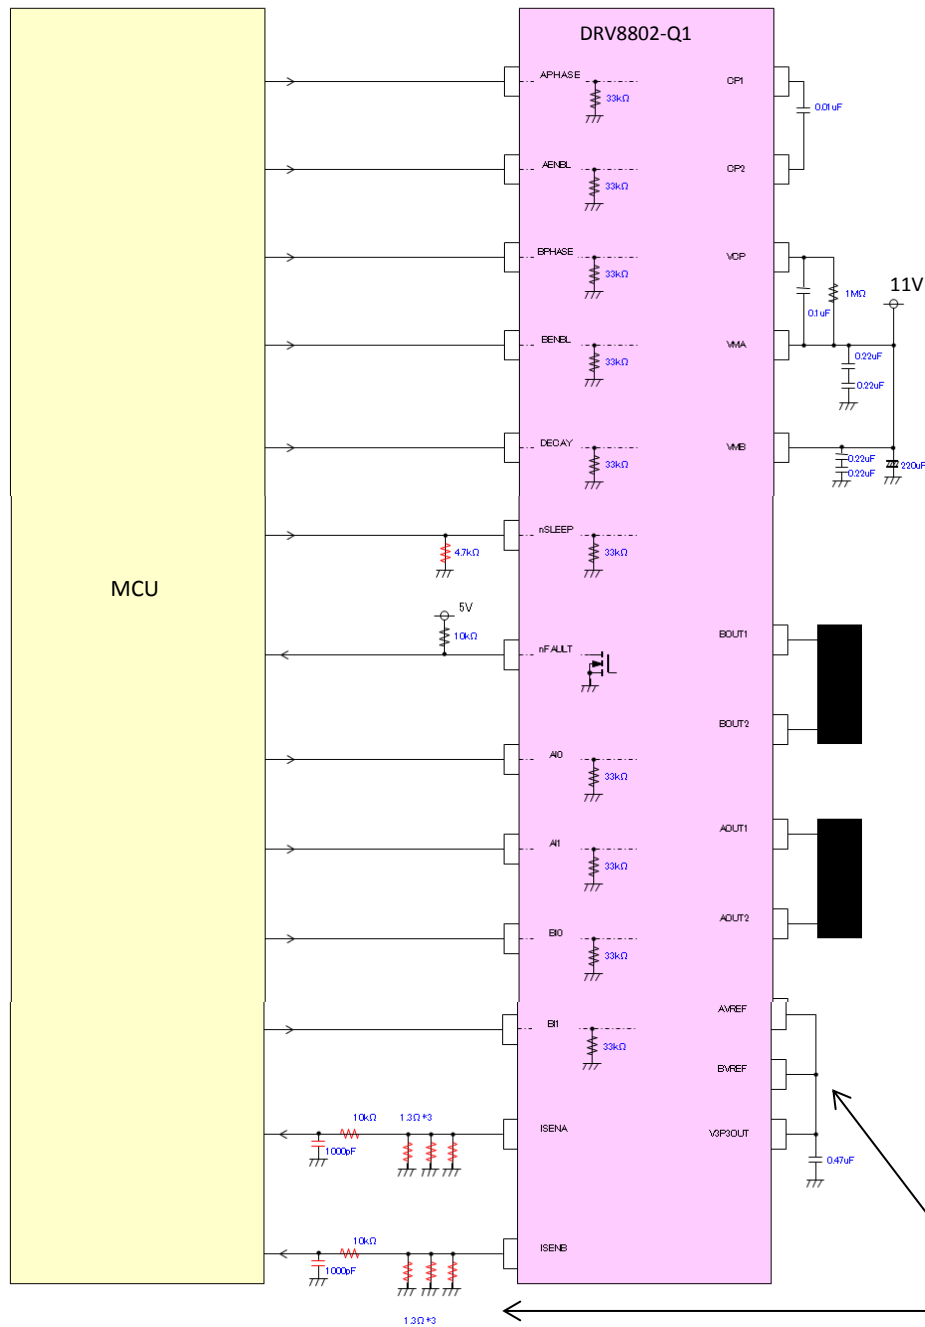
DRV8802-Q1

MCU

APHASE
33kΩ
AENBL
33kΩ
BPHASE
33kΩ
BENBL
33kΩ
DECAY
33kΩ
nSLEEP
33kΩ
4.7kΩ
5V
10kΩ
nFAULT
AI0
33kΩ
AI1
33kΩ
BI0
33kΩ
BI1
33kΩ
ISENA
10kΩ
1.3Ω*3
1000pF
ISENB
10kΩ
1000pF
1.3Ω*3

CP1
0.01uF
CP2
VCP
1MΩ
0.1uF
11V
VMA
0.22uF
0.22uF
VMB
0.22uF
0.22uF
220uF
BOUT1
BOUT2
AOUT1
AOUT2
AVREF
BVREF
V3P3OUT
0.47uF